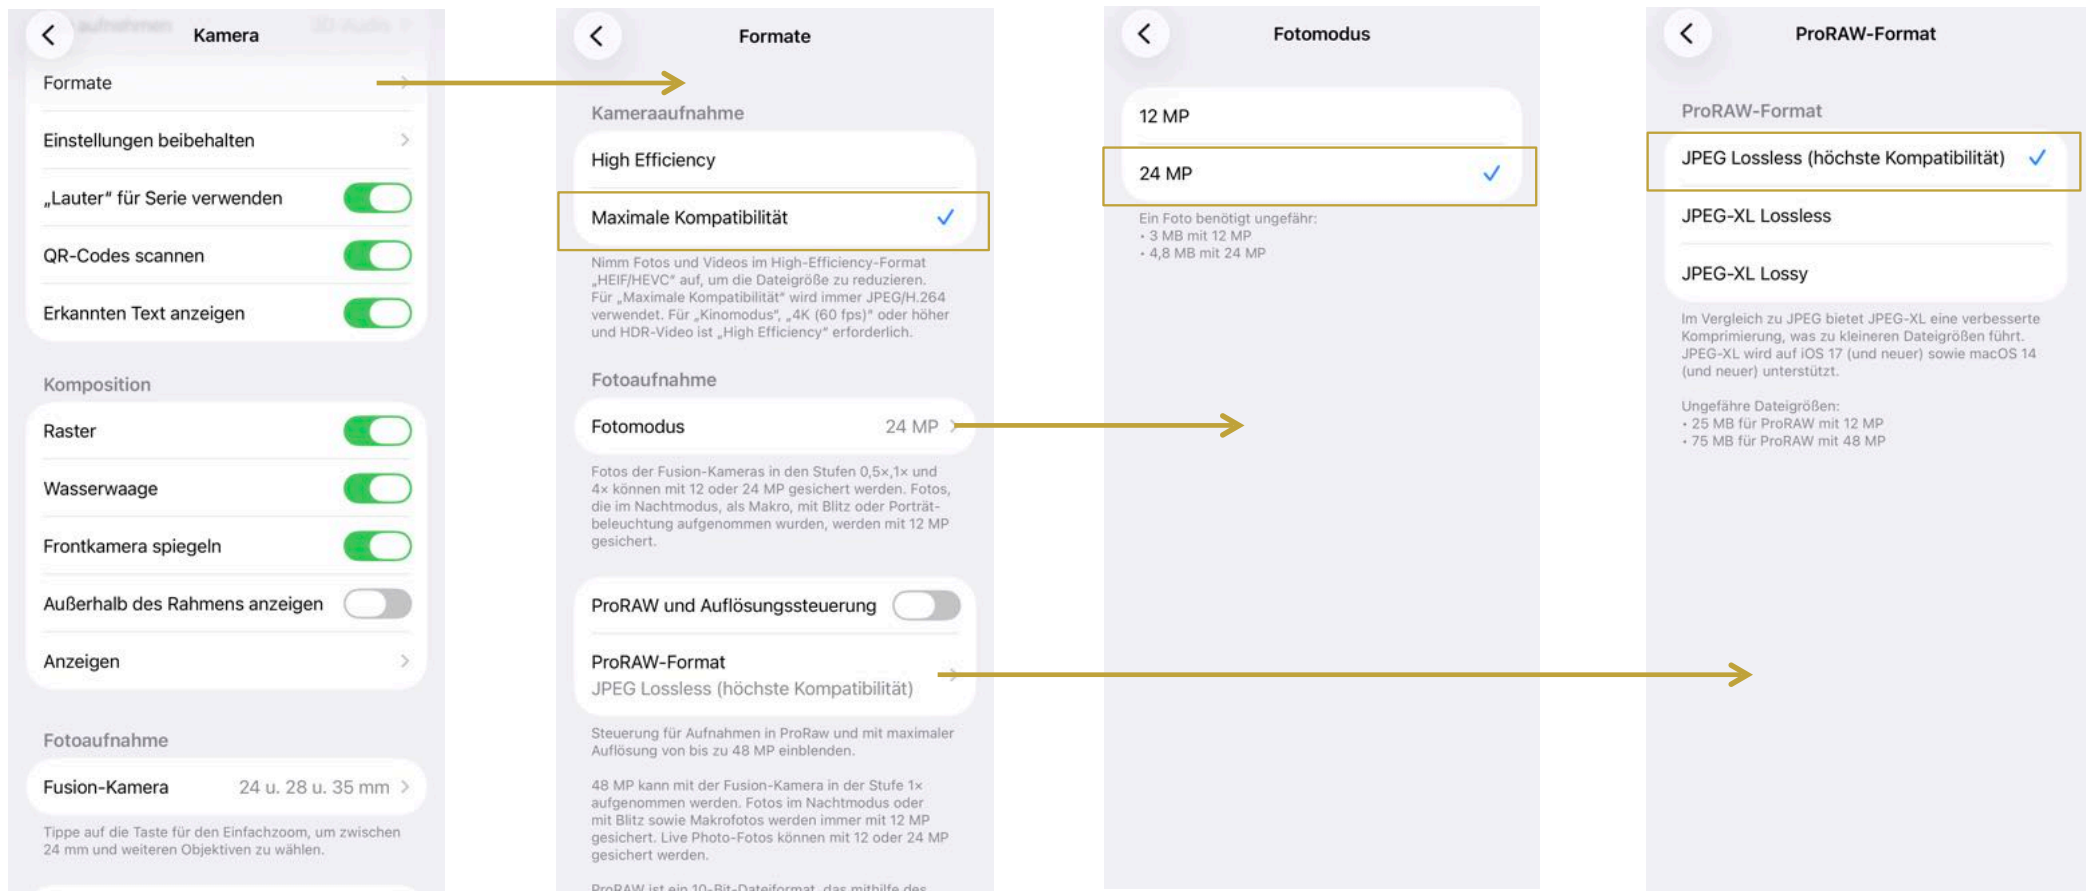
Kamera

Formate

Einstellungen beibehalten

„Lauter“ für Serie verwenden

QR-Codes scannen

Erkannten Text anzeigen

Komposition

Raster

Wasserwaage

Frontkamera spiegeln

Außerhalb des Rahmens anzeigen

Anzeigen

Fotoaufnahme

Fusion-Kamera 24 u. 28 u. 35 mm

Tippe auf die Taste für den Einfachzoom, um zwischen 24 mm und weiteren Objektiven zu wählen.

Formate

Kameraaufnahme

High Efficiency

Maximale Kompatibilität ✓

Nimm Fotos und Videos im High-Efficiency-Format „HEIF/HEVC“ auf, um die Dateigröße zu reduzieren. Für „Maximale Kompatibilität“ wird immer JPEG/H.264 verwendet. Für „Kinomodus“, „4K (60 fps)“ oder höher und HDR-Video ist „High Efficiency“ erforderlich.

Fotoaufnahme

Fotomodus 24 MP

Fotos der Fusion-Kameras in den Stufen 0,5×,1× und 4× können mit 12 oder 24 MP gesichert werden. Fotos, die im Nachtmodus, als Makro, mit Blitz oder Porträtbeleuchtung aufgenommen wurden, werden mit 12 MP gesichert.

ProRAW und Auflösungssteuerung

ProRAW-Format
JPEG Lossless (höchste Kompatibilität)

Steuerung für Aufnahmen in ProRaw und mit maximaler Auflösung von bis zu 48 MP einblenden.

48 MP kann mit der Fusion-Kamera in der Stufe 1× aufgenommen werden. Fotos im Nachtmodus oder mit Blitz sowie Makrofotos werden immer mit 12 MP gesichert. Live Photo-Fotos können mit 12 oder 24 MP gesichert werden.

ProRAW ist ein 10-Bit-Dateiformat, das mithilfe des

Fotomodus

12 MP

24 MP ✓

Ein Foto benötigt ungefähr:
• 3 MB mit 12 MP
• 4,8 MB mit 24 MP

ProRAW-Format

ProRAW-Format

JPEG Lossless (höchste Kompatibilität) ✓

JPEG-XL Lossless

JPEG-XL Lossy

Im Vergleich zu JPEG bietet JPEG-XL eine verbesserte Komprimierung, was zu kleineren Dateigrößen führt. JPEG-XL wird auf iOS 17 (und neuer) sowie macOS 14 (und neuer) unterstützt.

Ungefähre Dateigrößen:
• 25 MB für ProRAW mit 12 MP
• 75 MB für ProRAW mit 48 MP